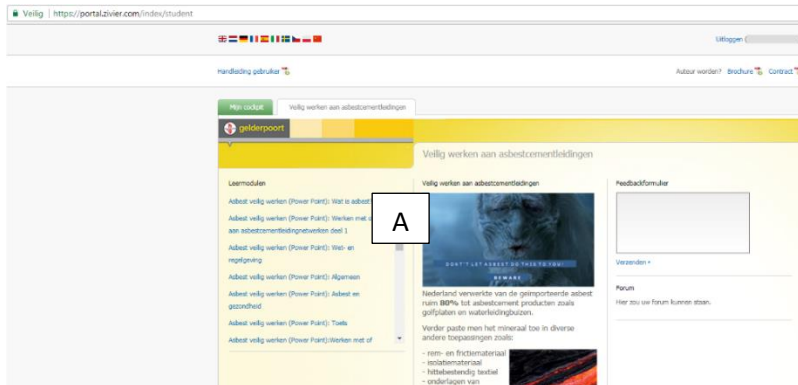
Veilig | https://portal.zivier.com/index/student

Uitloggen

Handleiding gebruiker

Auteur worden? Brochure Contract

Mijn cockpit | Veilig werken aan asbestcementleidingen

gelderpoort

Veilig werken aan asbestcementleidingen

Leermodulen

Asbest veilig werken (Power Point): Wat is asbest

Asbest veilig werken (Power Point): Werken met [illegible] aan asbestcementleidingnetwerken deel 1

Asbest veilig werken (Power Point): Wet- en regelgeving

Asbest veilig werken (Power Point): Algemeen

Asbest veilig werken (Power Point): Asbest en gezondheid

Asbest veilig werken (Power Point): Toets

Asbest veilig werken (Power Point):Werken met of

Veilig werken aan asbestcementleidingen

A

DON'T LET ASBEST DO THIS TO YOU

BEWARE

Nederland verwerkte van de geïmporteerde asbest ruim 80% tot asbestcement producten zoals golfplaten en waterleidingbuizen.

Verder paste men het mineraal toe in diverse andere toepassingen zoals:

- rem- en frictiemateriaal
- isolatiemateriaal
- hittebestendig textiel
- onderlagen van

Feedbackformulier

Verzenden »

Forum

Hier zou uw Forum kunnen staan.